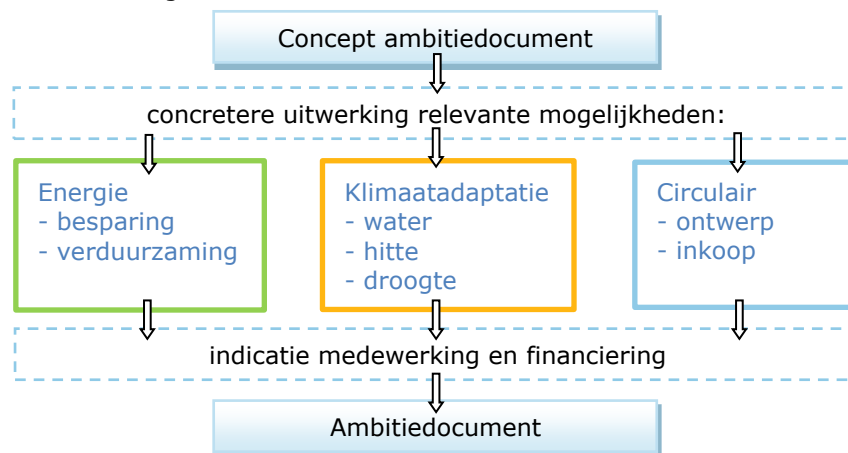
Concept ambitiedocument

concretere uitwerking relevante mogelijkheden:

Energie
- besparing
- verduurzaming

Klimaatadaptatie
- water
- hitte
- droogte

Circulair
- ontwerp
- inkoop

indicatie medewerking en financiering

Ambitiedocument